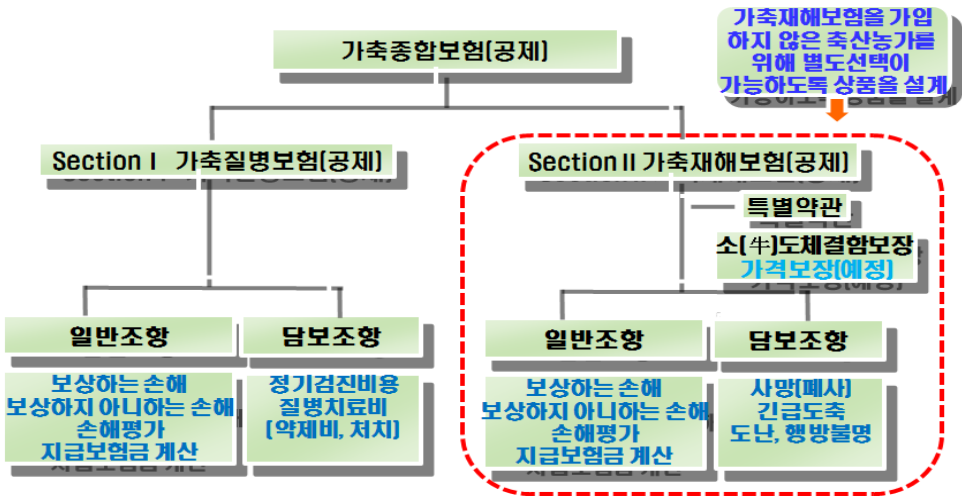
가축재해보험을 가입 하지 않은 축산농가를 위해 별도선택이 가능하도록 상품을 설계

가축종합보험(공제)

Section I 가축질병보험(공제)

Section II 가축재해보험(공제)

특별약관

소(牛)도체결함보장
가격보장(예정)

일반조항

담보조항

일반조항

담보조항

보상하는 손해
보상하지 아니하는 손해
손해평가
지급보험금 계산

정기검진비용
질병치료비
(약제비, 처치)

보상하는 손해
보상하지 아니하는 손해
손해평가
지급보험금 계산

사망(폐사)
긴급도축
도난, 행방불명